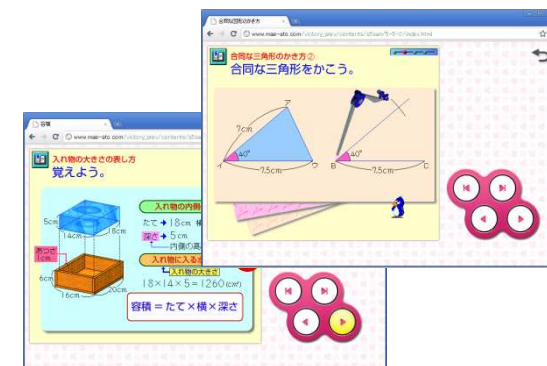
容積
www.mari-ato.com/victory_prev/contents/d5san
入れ物の大きさの表し方
覚えよう。
5cm
14cm
18cm
あつさ 1cm
6cm
16cm
20cm
入れ物の内側
たて → 18cm 横
深さ → 5cm
内側の高
入れ物に入る
入れ物の大きさ
$18 \times 14 \times 5 = 1260$ (cm³)
容積 = たて × 横 × 深さ

合同な図形のかき方
www.mari-ato.com/victory_prev/contents/d5san/5-6-0/index.html
合同な三角形のかき方②
合同な三角形をかこう。
ア
7cm
40°
イ
7.5cm
ウ
40°
B
7.5cm
C